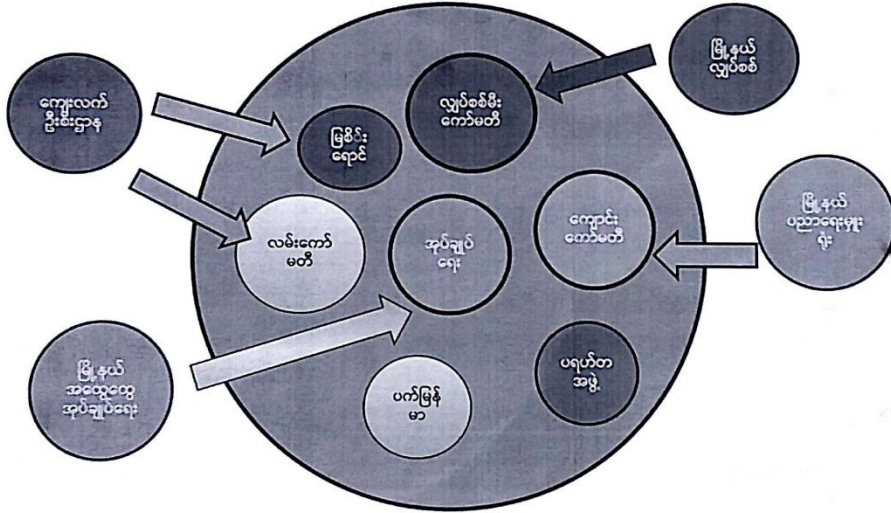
မြို့နယ် လျှပ်စစ်

ကျေးလက် ဦးစီးဌာန

လျှပ်စစ်မီး ကော်မတီ

မြစ်ခြင်း ရောင်

မြို့နယ် ပညာရေးမှူး ရုံး

လမ်းကော် မတီ

အုပ်ချုပ် ရေး

ကျောင်း ကော်မတီ

မြို့နယ် အထွေထွေ အုပ်ချုပ်ရေး

ပရဟိတ အဖွဲ့

ပက်မြန် မာ